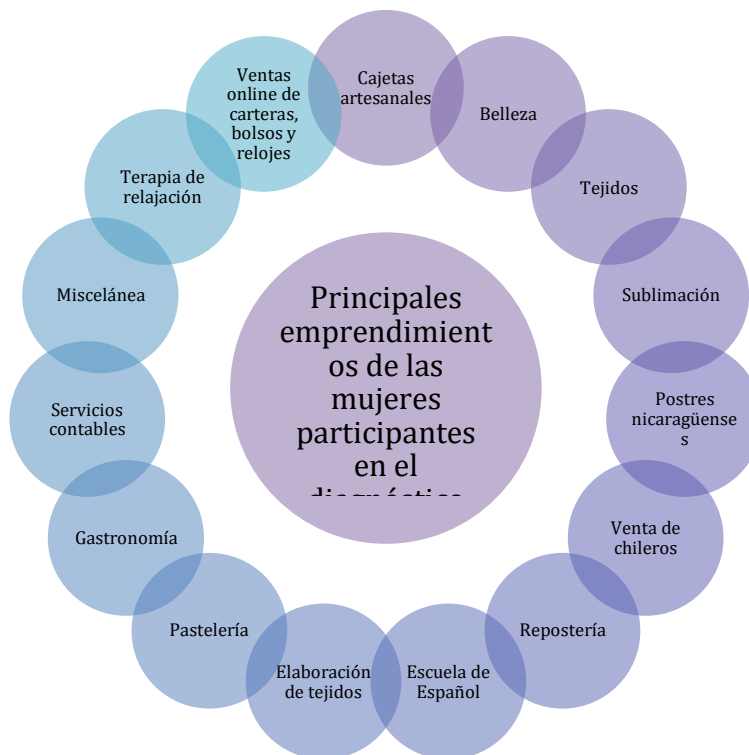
Principales emprendimient os de las mujeres participantes en el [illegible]

Cajetas artesanales

Belleza

Tejidos

Sublimación

Postres nicaragüense s

Venta de chileros

Repostería

Escuela de Español

Elaboración de tejidos

Pastelería

Gastronomía

Servicios contables

Miscelánea

Terapia de relajación

Ventas online de carteras, bolsos y relojes